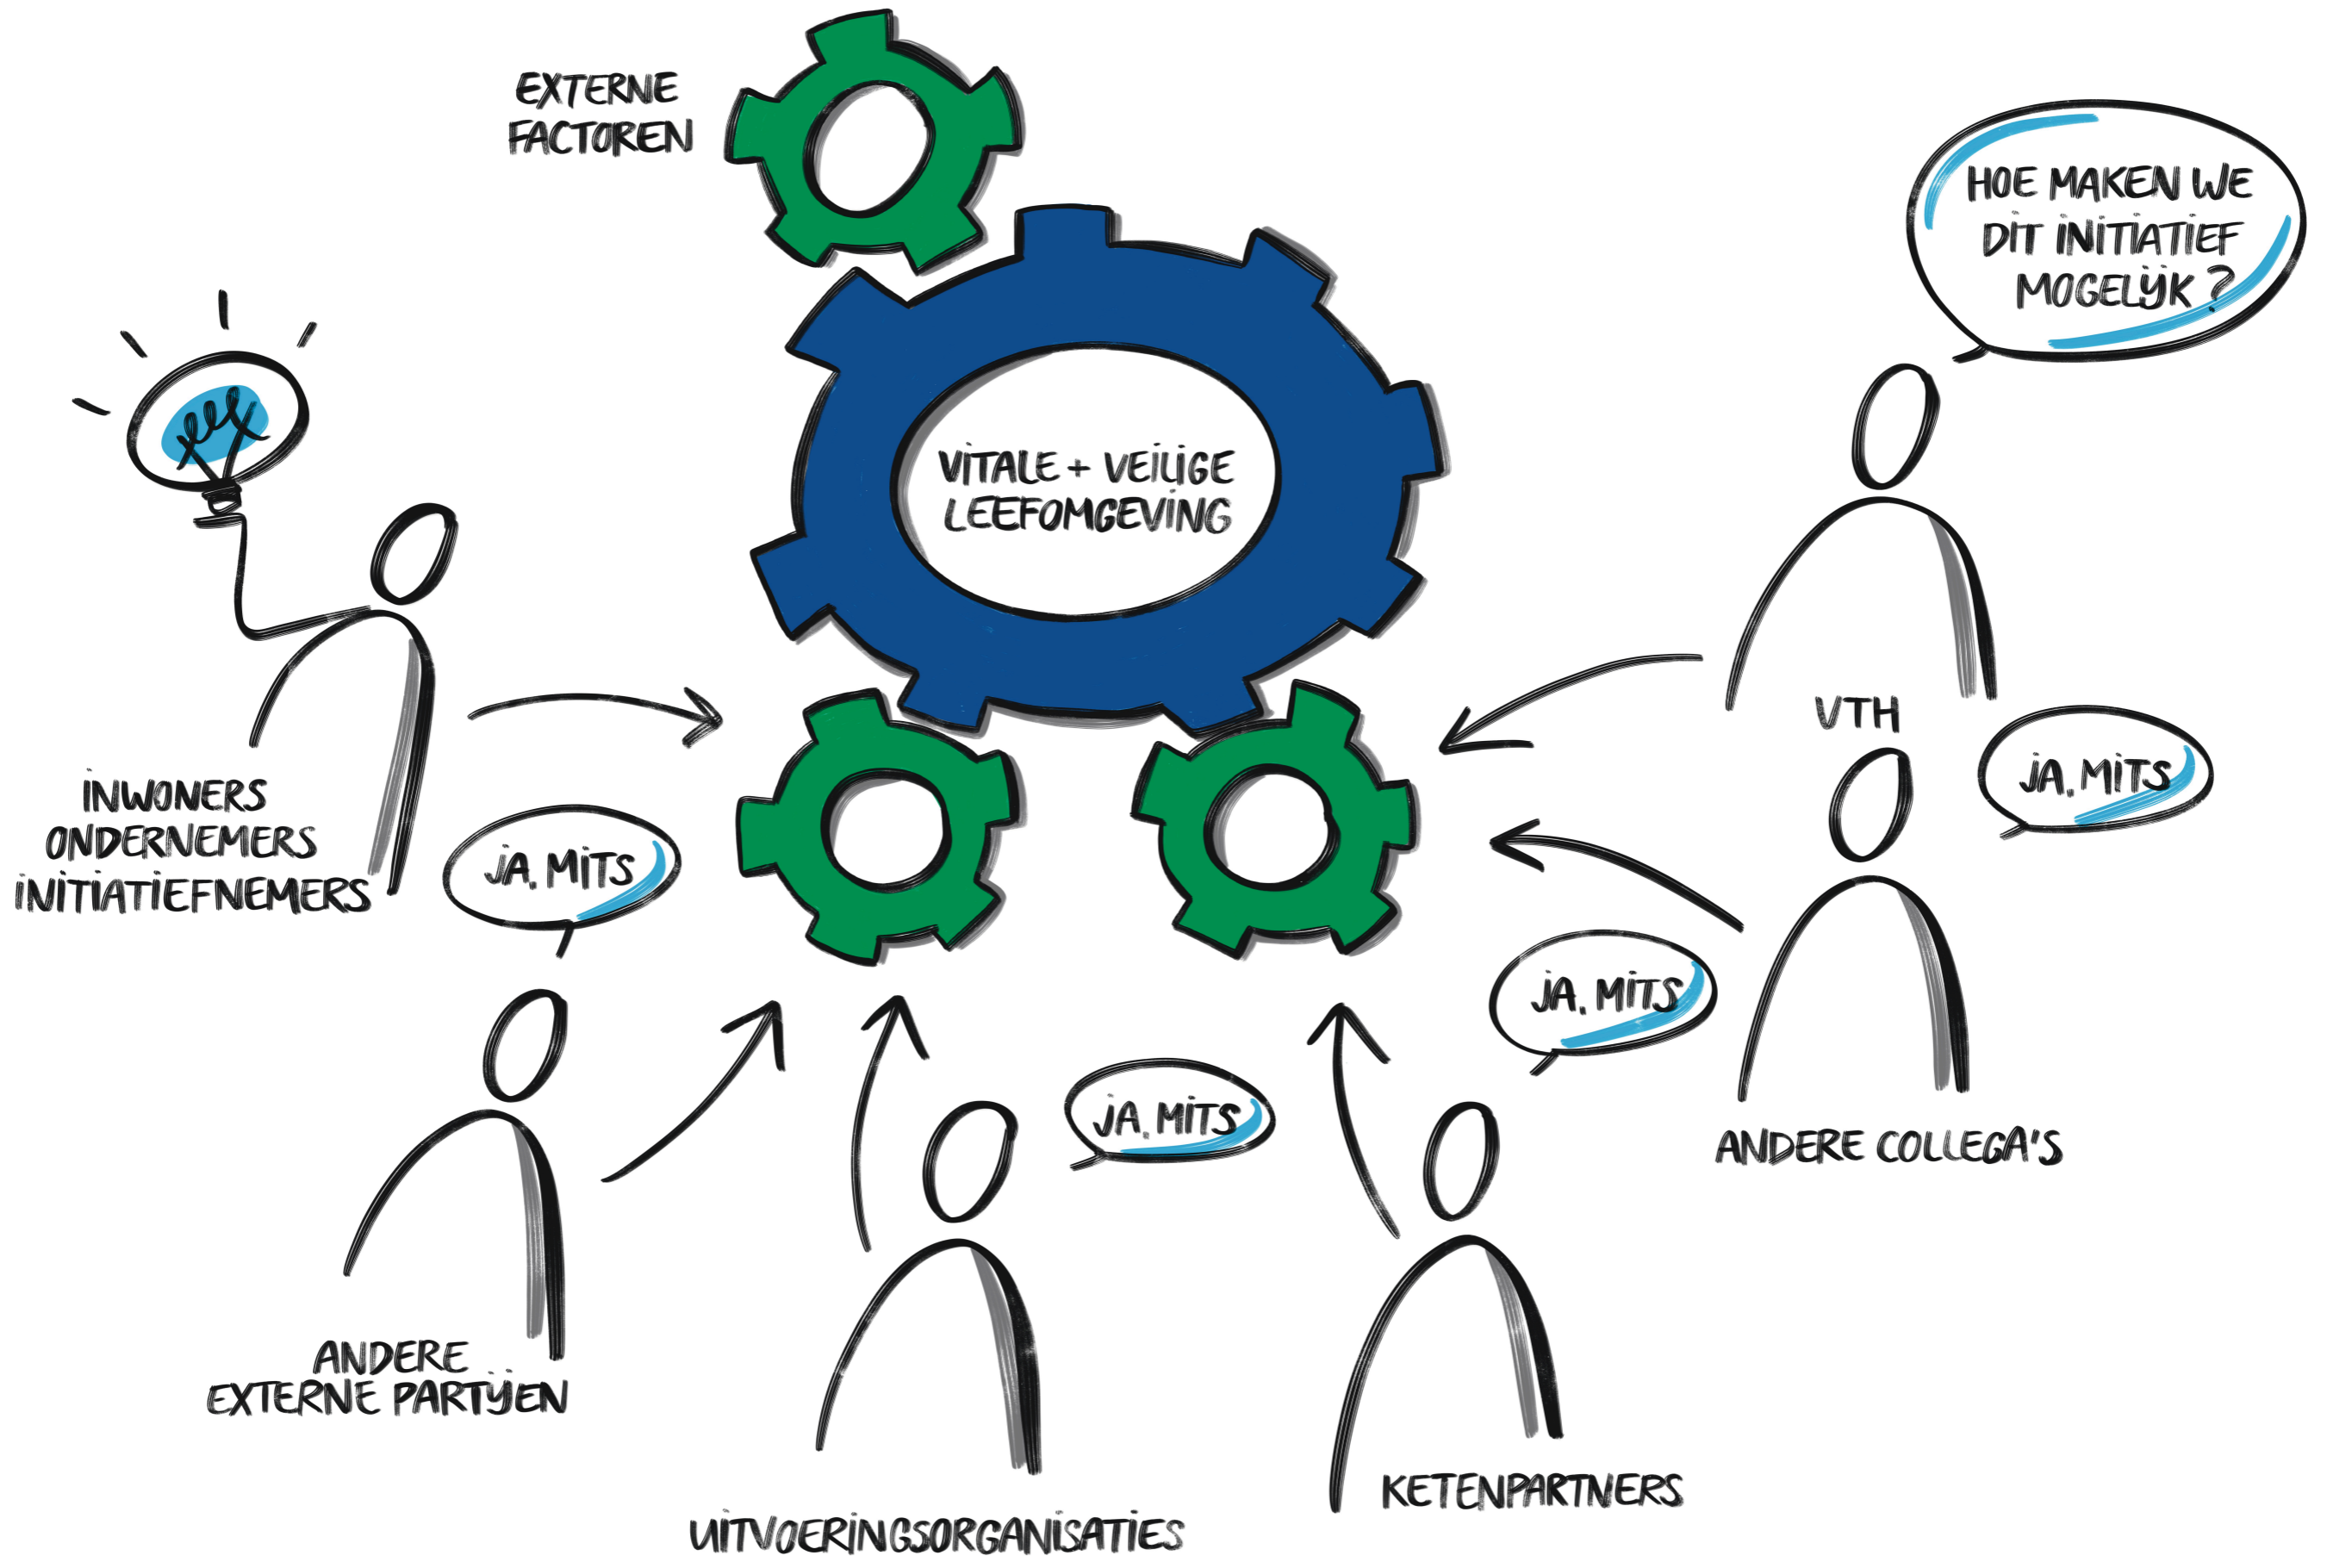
EXTERNE FACTOREN

HOE MAKEN WE DIT INITIATIEF MOGELIJK?

VITALE + VEILIGE LEEFOMGEVING

INWONERS ONDERNEMERS INITIATIEFNEMERS

JA, MITS

VTH

JA, MITS

JA, MITS

JA, MITS

ANDERE COLLEGA'S

ANDERE EXTERNE PARTIJEN

UITVOERINGSORGANISATIES

KETENPARTNERS